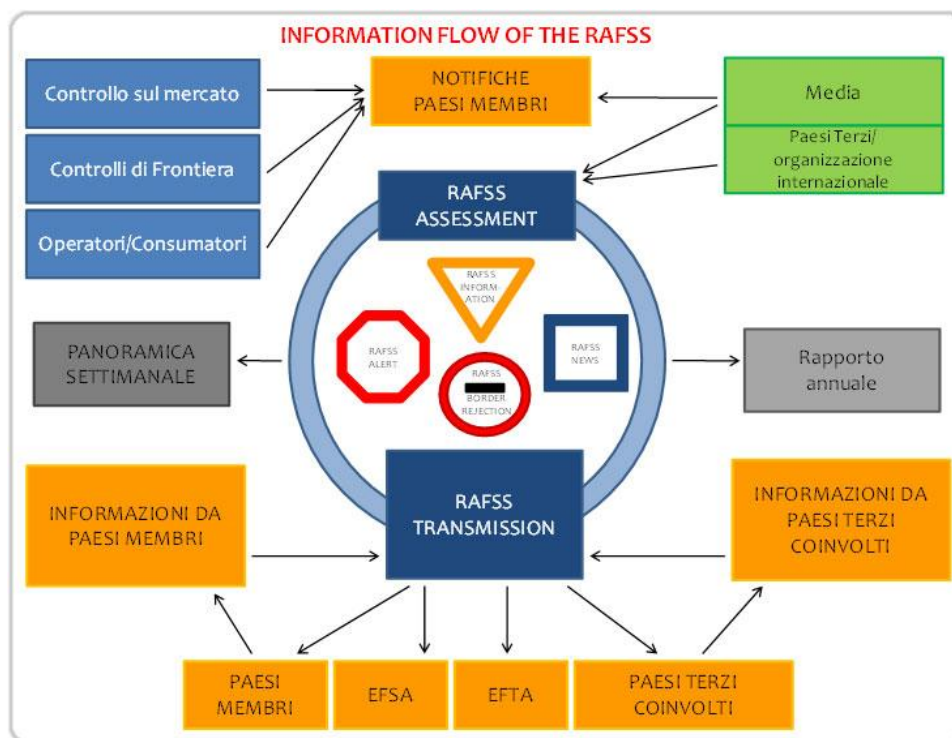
INFORMATION FLOW OF THE RAFSS

Controllo sul mercato

Controlli di Frontiera

Operatori/Consumatori

NOTIFICHE PAESI MEMBRI

Media

Paesi Terzi/ organizzazione internazionale

RAFSS ASSESSMENT

RAFSS INFORMATION

RAFSS ALERT

RAFSS BORDER REJECTION

RAFSS NEWS

PANORAMICA SETTIMANALE

Rapporto annuale

RAFSS TRANSMISSION

INFORMAZIONI DA PAESI MEMBRI

INFORMAZIONI DA PAESI TERZI COINVOLTI

PAESI MEMBRI

EFSA

EFTA

PAESI TERZI COINVOLTI